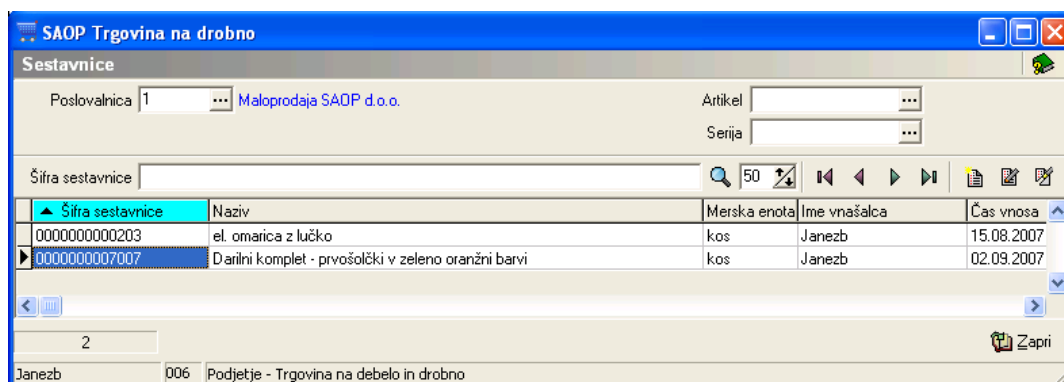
SAOP Trgovina na drobno

Sestavnice

Poslovalnica 1 ... Maloprodaja SAOP d.o.o.

Artikel ...

Serija ...

Šifra sestavnice

50

| Šifra sestavnice | Naziv | Merska enota | Ime vnašalca | Čas vnosa |
|---|---|---|---|---|
| 0000000000203 | el. omarica z lučko | kos | Janezb | 15.08.2007 |
| 0000000007007 | Darilni komplet - prvošolčki v zeleno oranžni barvi | kos | Janezb | 02.09.2007 |

2

Zapri

Janezb 006 Podjetje - Trgovina na debelo in drobno